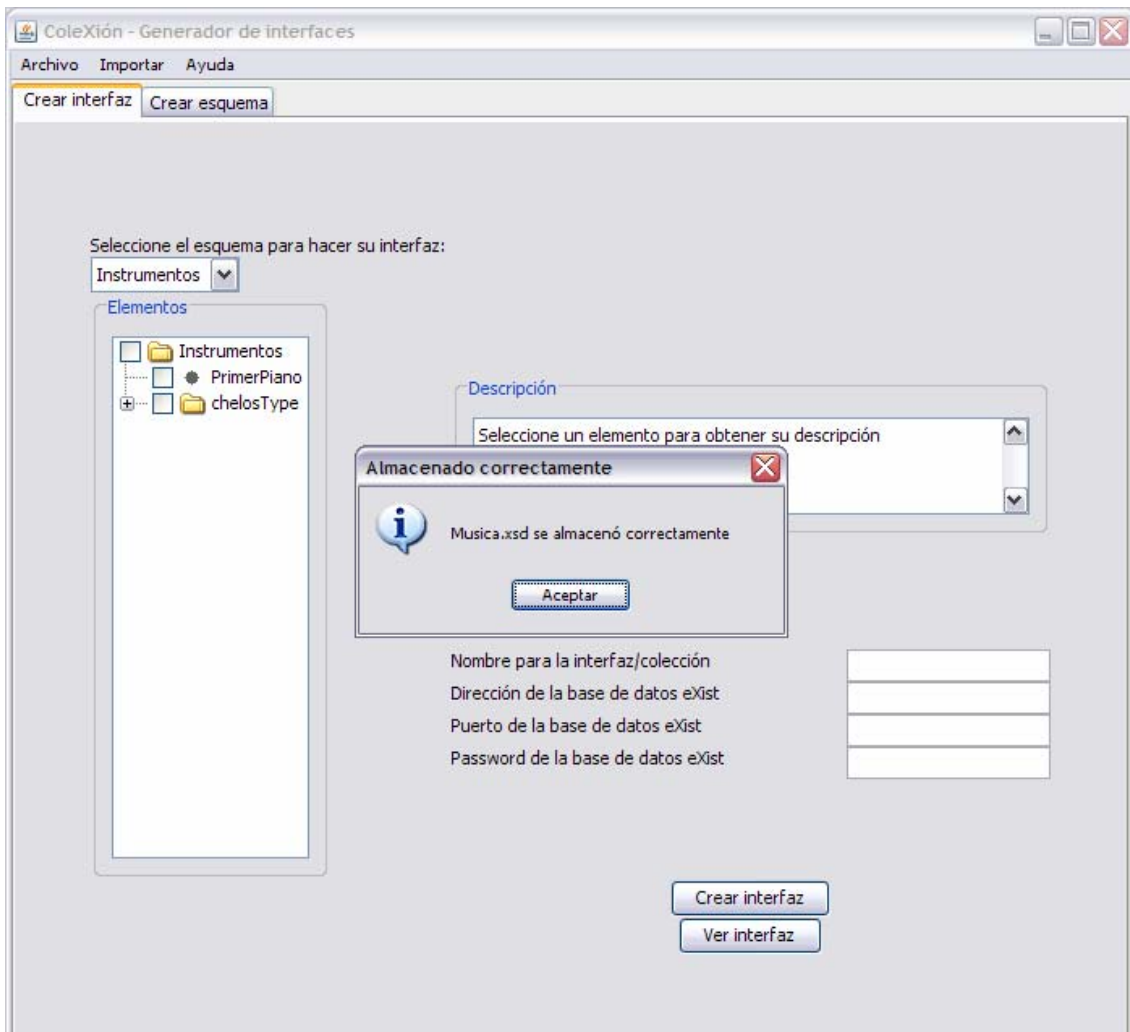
ColeXión - Generador de interfaces

Archivo Importar Ayuda

Crear interfaz Crear esquema

Seleccione el esquema para hacer su interfaz:

Instrumentos

Elementos

Instrumentos
PrimerPiano
chelosType

Descripción

Seleccione un elemento para obtener su descripción

Almacenado correctamente

Musica.xsd se almacenó correctamente

Aceptar

Nombre para la interfaz/colección
Dirección de la base de datos eXist
Puerto de la base de datos eXist
Password de la base de datos eXist

Crear interfaz
Ver interfaz